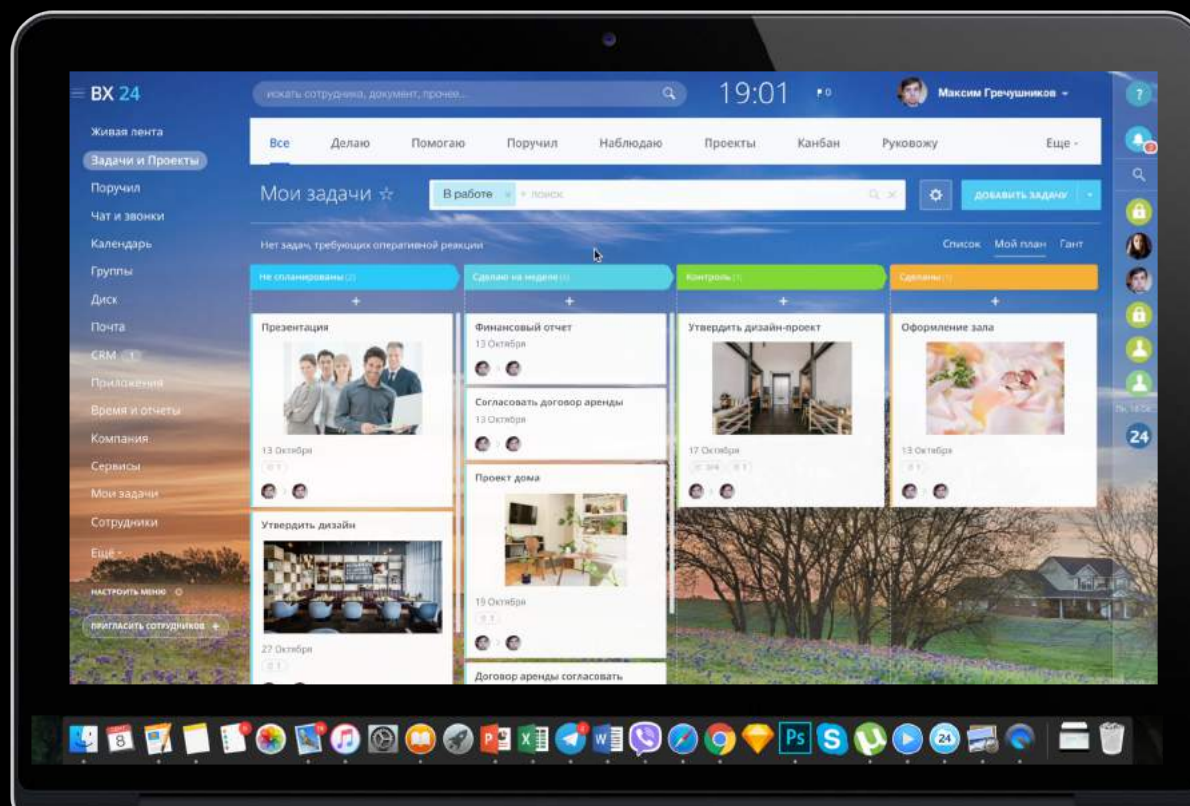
BX 24

искать сотрудника, документ, прочее...

19:01

Максим Гречушников

Живая лента
Задачи и Проекты
Поручил
Чат и звонки
Календарь
Группы
Диск
Почта
CRM 1
Приложения
Время и отчеты
Компания
Сервисы
Мои задачи
Сотрудники
Ещё
НАСТРОИТЬ МЕНЮ
ПРИГЛАСИТЬ СОТРУДНИКОВ +

Все | Делаю | Помогаю | Поручил | Наблюдаю | Проекты | Канбан | Руковожу | Еще

Мои задачи ☆

В работе × + поиск

ДОБАВИТЬ ЗАДАЧУ

Нет задач, требующих оперативной реакции

Список | Мой план | Гант

Не спланированы (2)
+
Презентация
13 Октября
Утвердить дизайн
27 Октября

Сделаю на неделе (4)
+
Финансовый отчет
13 Октября
Согласовать договор аренды
13 Октября
Проект дома
19 Октября
Договор аренды согласовать

Контроль (1)
+
Утвердить дизайн-проект
17 Октября

Сделаны (1)
+
Оформление зала
13 Октября

24

8

Ps